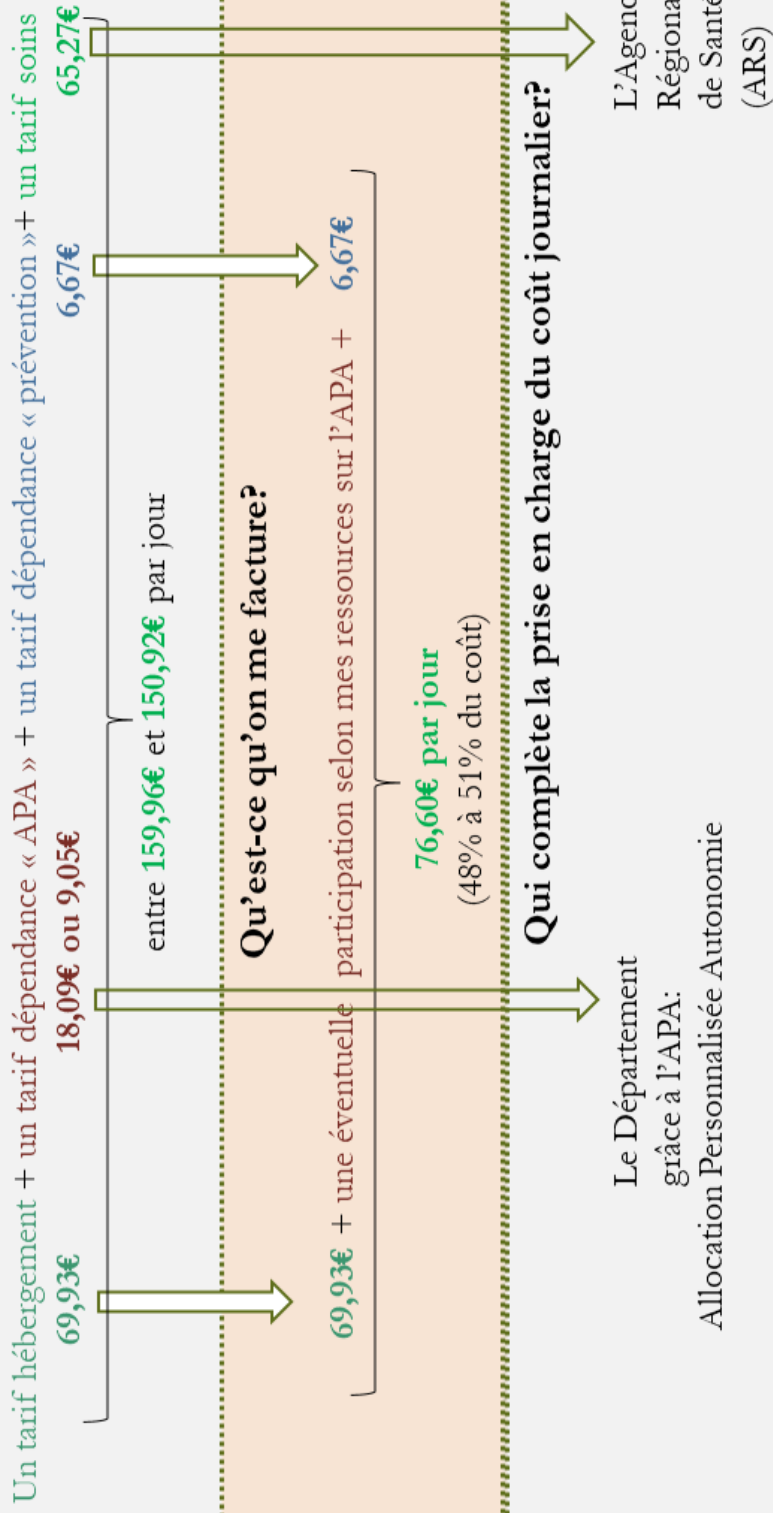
Un tarif hébergement + un tarif dépendance « APA » + un tarif dépendance « prévention »+ un tarif soins
69,93€ 18,09€ ou 9,05€ 6,67€ 65,27€

entre 159,96€ et 150,92€ par jour

Qu'est-ce qu'on me facture?

69,93€ + une éventuelle participation selon mes ressources sur l'APA + 6,67€

76,60€ par jour
(48% à 51% du coût)

Qui complète la prise en charge du coût journalier?

Le Département grâce à l'APA: Allocation Personnalisée Autonomie

L'Agenc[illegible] Régiona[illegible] de Sant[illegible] (ARS)